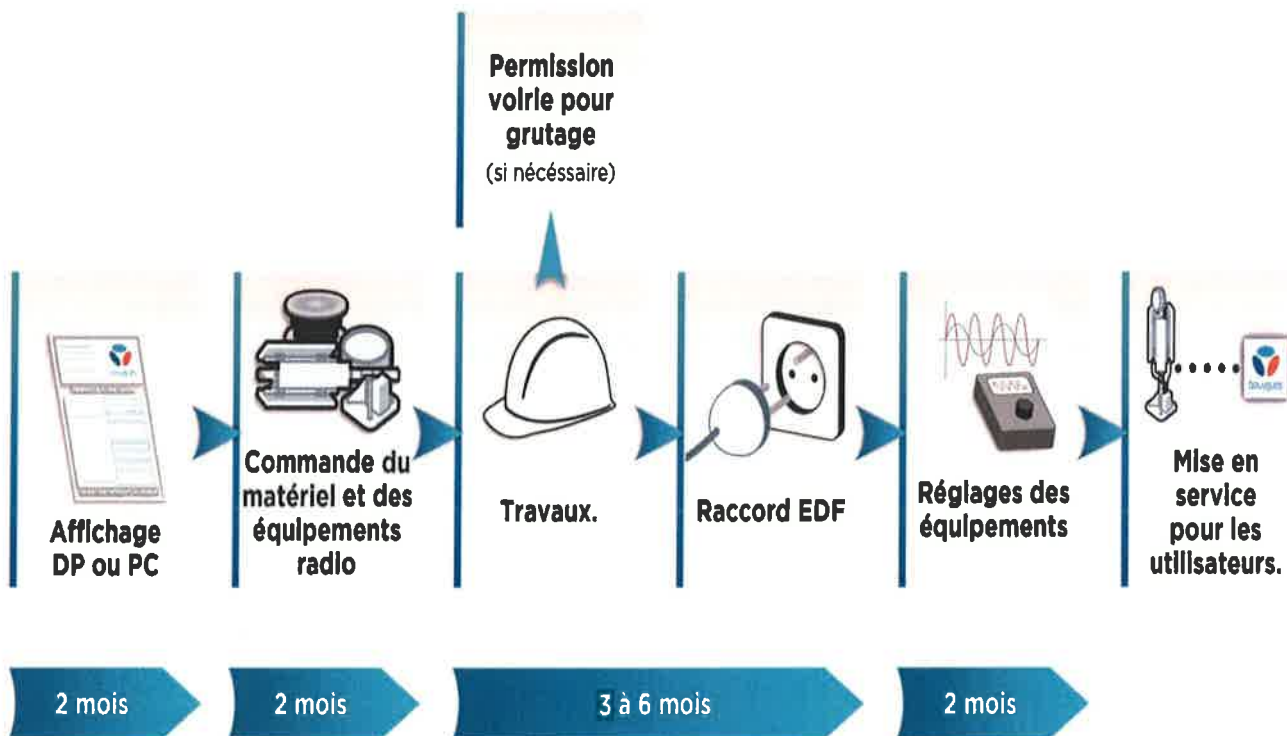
Permission voirie pour grutage
(si nécéssaire)

Affichage DP ou PC

Commande du matériel et des équipements radio

Travaux.

Raccord EDF

Réglages des équipements

bouygues

Mise en service pour les utilisateurs.

2 mois

2 mois

3 à 6 mois

2 mois